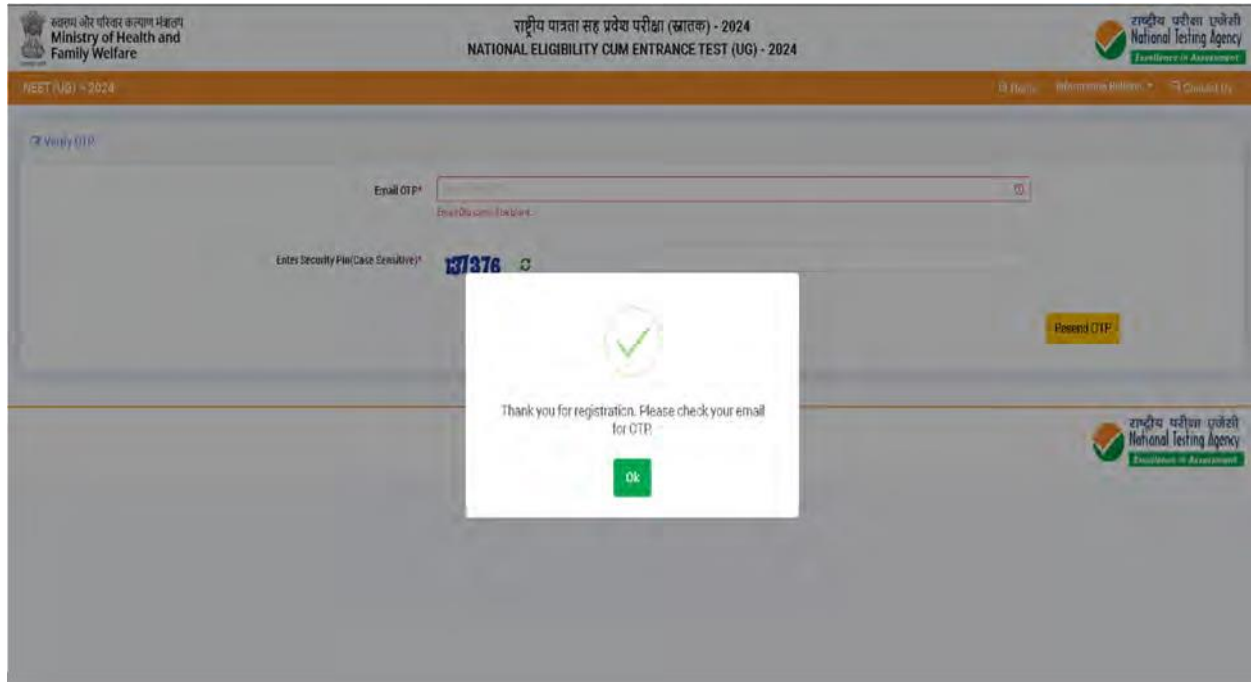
स्वास्थ्य और परिवार कल्याण मंत्रालय
Ministry of Health and Family Welfare

राष्ट्रीय पात्रता सह प्रवेश परीक्षा (स्नातक) - 2024
NATIONAL ELIGIBILITY CUM ENTRANCE TEST (UG) - 2024

राष्ट्रीय परीक्षा एजेंसी
National Testing Agency
Excellence in Assessment

NEET (UG) - 2024

Home  Information Bulletin ▾  Contact Us

Verify OTP

Email OTP* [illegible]
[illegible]

Enter Security Pin(Case Sensitive)* 137376

Resend OTP

Thank you for registration. Please check your email for OTP.

Ok

राष्ट्रीय परीक्षा एजेंसी
National Testing Agency
Excellence in Assessment